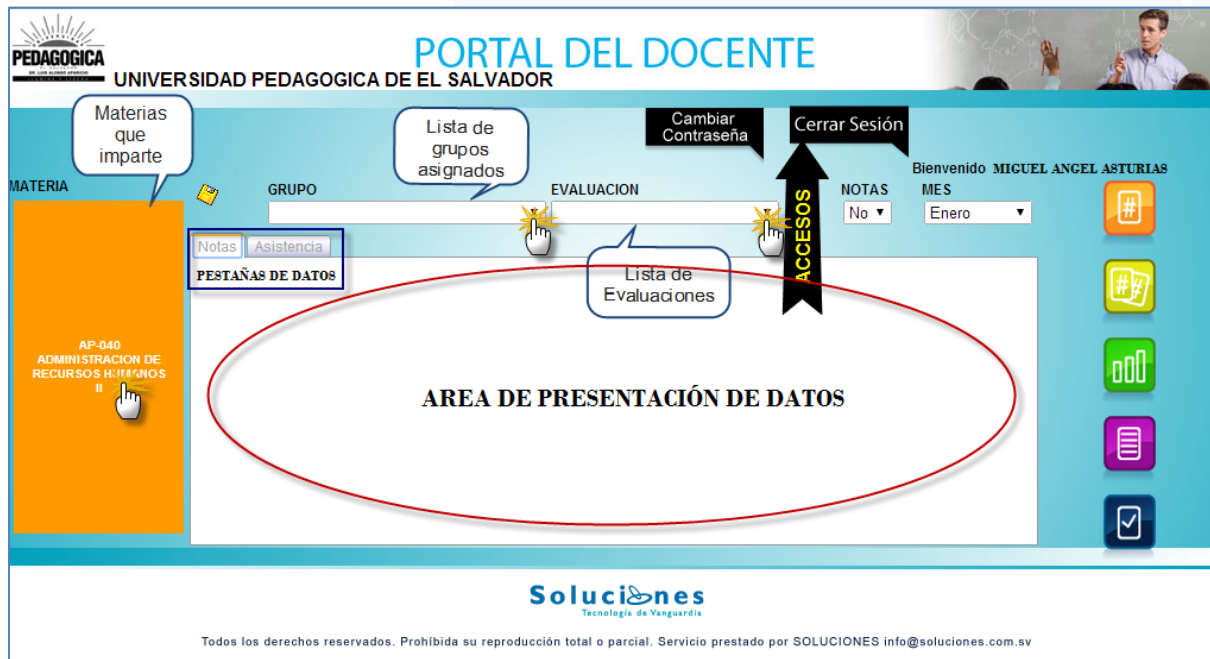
PEDAGOGICA
DR. LUIS ALONSO APARICIO

PORTAL DEL DOCENTE

UNIVERSIDAD PEDAGOGICA DE EL SALVADOR

Materias que imparte

Lista de grupos asignados

Cambiar Contraseña

Cerrar Sesión

Bienvenido MIGUEL ANGEL ASTURIAS

MATERIA

GRUPO

EVALUACION

NOTAS
No

MES
Enero

ACCESOS

Notas Asistencia

PESTAÑAS DE DATOS

Lista de Evaluaciones

AP-040
ADMINISTRACION DE RECURSOS HUMANOS II

AREA DE PRESENTACIÓN DE DATOS

Soluciones
Tecnología de Vanguardia

Todos los derechos reservados. Prohibida su reproducción total o parcial. Servicio prestado por SOLUCIONES info@soluciones.com.sv